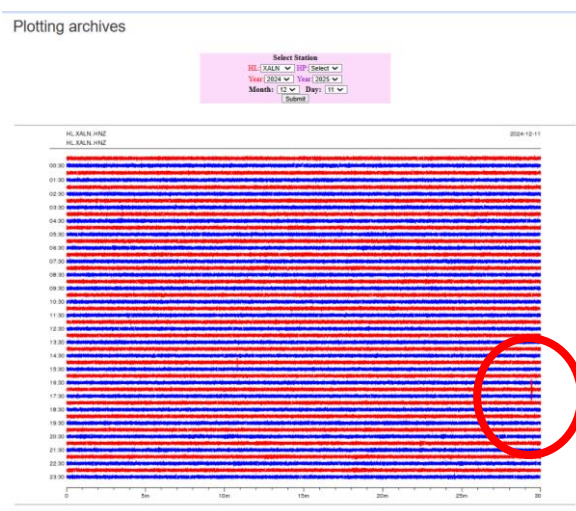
Plotting archives

Select Station
HL: XALN HP: Select
Year 2024 Year 2025
Month: 12 Day: 11
Submit

HL.XALN.HNZ
HL.XALN.HNZ
2024-12-11

00:30
01:30
02:30
03:30
04:30
05:30
06:30
07:30
08:30
09:30
10:30
11:30
12:30
13:30
14:30
15:30
16:30
17:30
18:30
19:30
20:30
21:30
22:30
23:30

0
5m
10m
15m
20m
25m
30